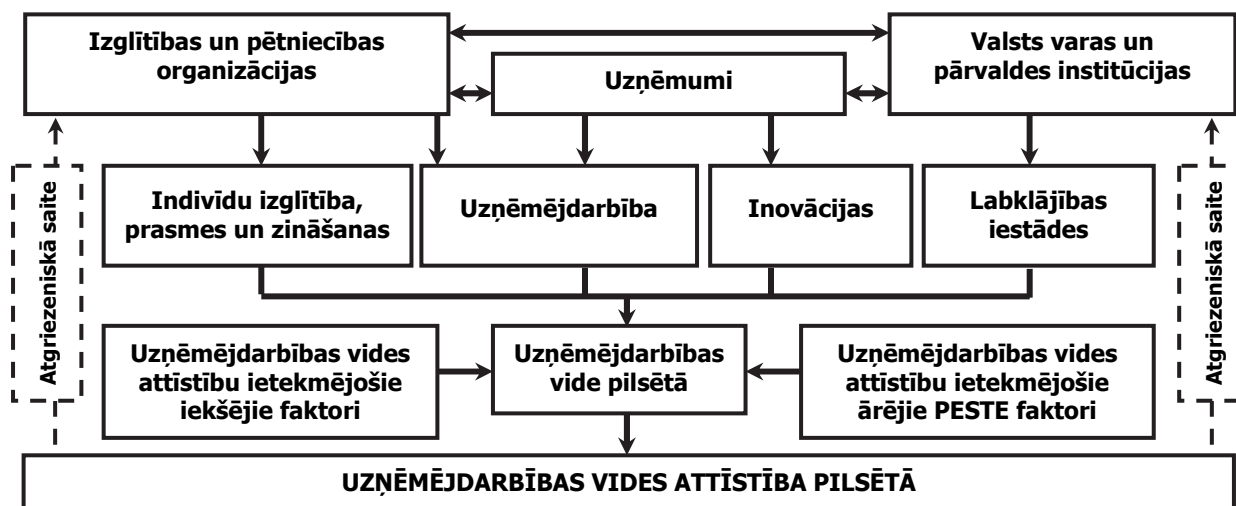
Izglītības un pētniecības organizācijas

Uzņēmumi

Valsts varas un pārvaldes institūcijas

Atgriezeniskā saite

Indivīdu izglītība, prasmes un zināšanas

Uzņēmējdarbība

Inovācijas

Labklājības iestādes

Atgriezeniskā saite

Uzņēmējdarbības vides attīstību ietekmējošie iekšējie faktori

Uzņēmējdarbības vide pilsētā

Uzņēmējdarbības vides attīstību ietekmējošie ārējie PESTE faktori

UZŅĒMĒJDARBĪBAS VIDES ATTĪSTĪBA PILSĒTĀ